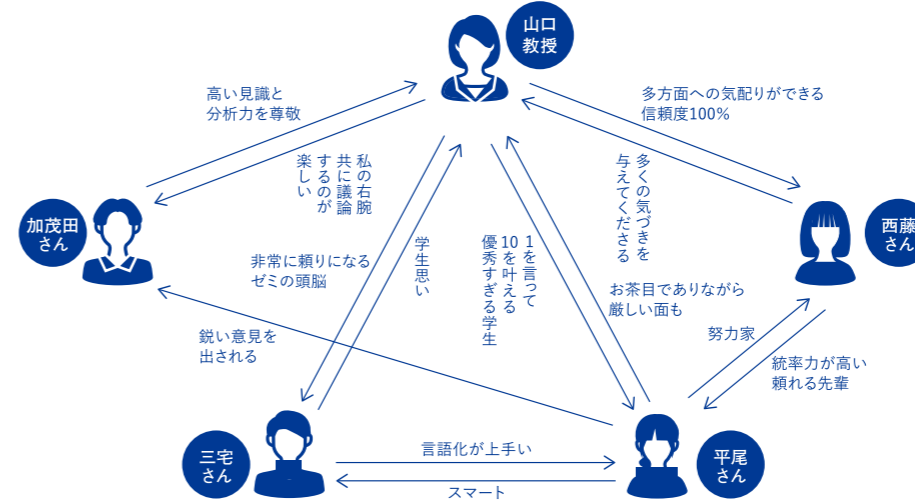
山口
教授

高い見識と
分析力を尊敬

多方面への気配りができる
信頼度100%

私の右腕
共に議論
するのが
楽しい

多くの気づきを
与えてくださる

加茂田
さん

西藤
さん

非常に頼りになる
ゼミの頭脳

学生思い

1を言って
10を叶える
優秀すぎる学生

お茶目でありながら
厳しい面も

鋭い意見を
出される

努力家

統率力が高い
頼れる先輩

三宅
さん

言語化が上手い

スマート

平尾
さん